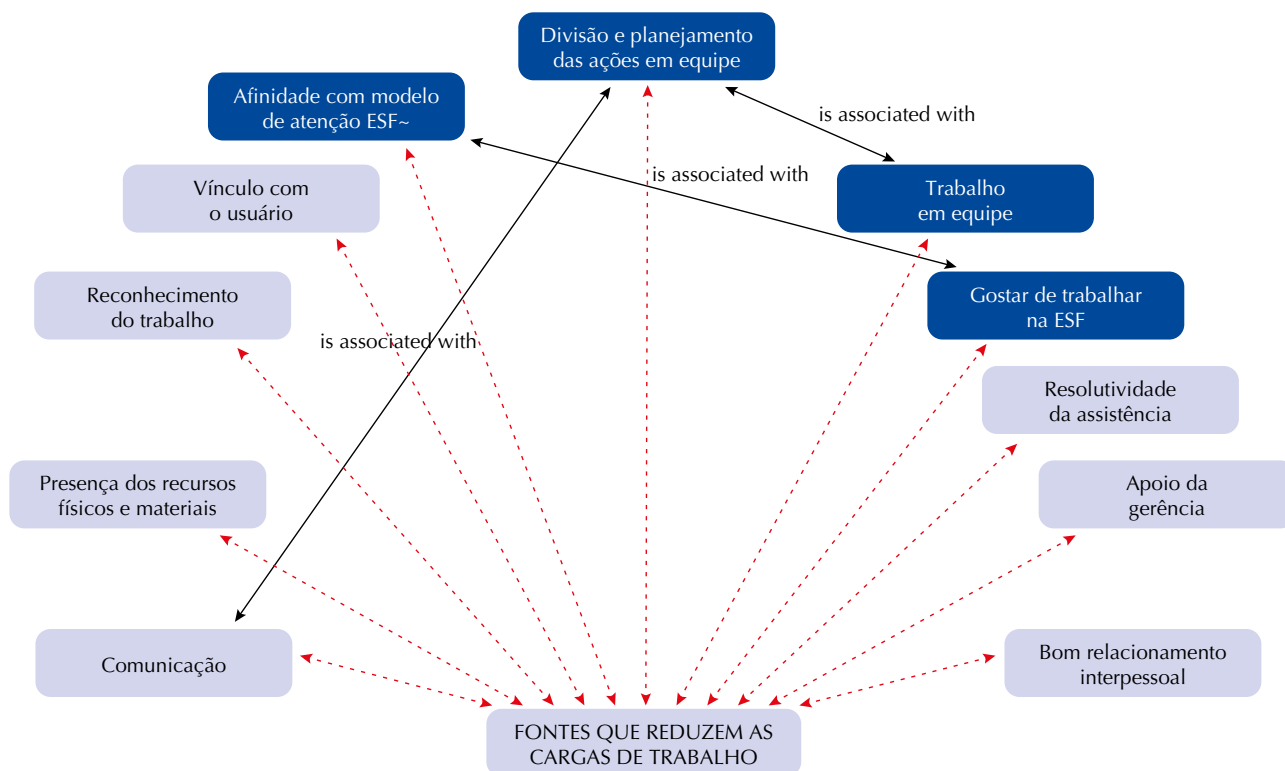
Divisão e planejamento das ações em equipe

Afinidade com modelo de atenção ESF~

is associated with

is associated with

Vínculo com o usuário

Trabalho em equipe

Reconhecimento do trabalho

is associated with

Gostar de trabalhar na ESF

Resolutividade da assistência

Presença dos recursos físicos e materiais

Apoio da gerência

Comunicação

Bom relacionamento interpessoal

FONTES QUE REDUZEM AS CARGAS DE TRABALHO